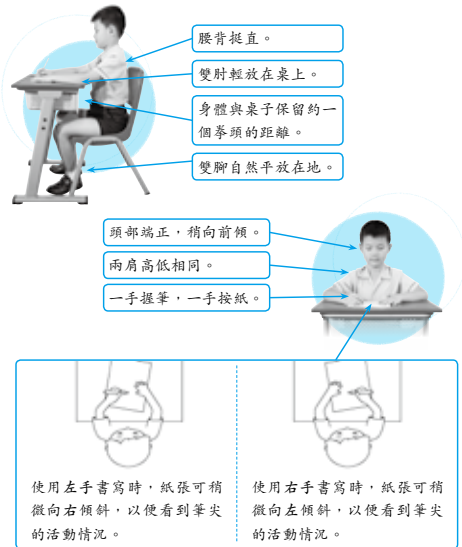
腰背挺直。

雙肘輕放在桌上。

身體與桌子保留約一個拳頭的距離。

雙腳自然平放在地。

頭部端正，稍向前傾。

兩肩高低相同。

一手握筆，一手按紙。

使用左手書寫時，紙張可稍微向右傾斜，以便看到筆尖的活動情況。

使用右手書寫時，紙張可稍微向左傾斜，以便看到筆尖的活動情況。